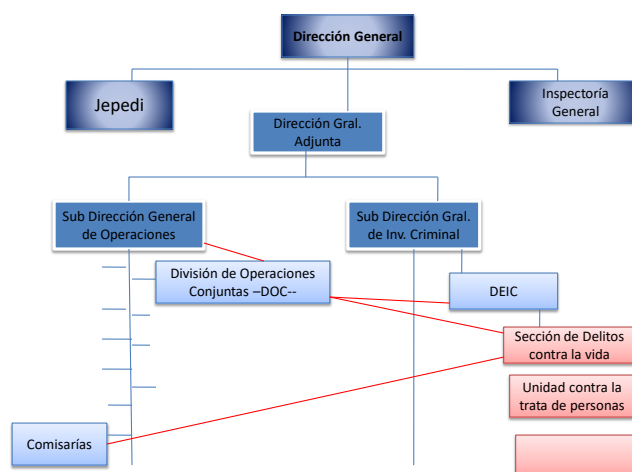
Dirección General

Jepedi

Inspectoría General

Dirección Gral. Adjunta

Sub Dirección General de Operaciones

Sub Dirección Gral. de Inv. Criminal

División de Operaciones Conjuntas –DOC--

DEIC

Sección de Delitos contra la vida

Unidad contra la trata de personas

Comisarías